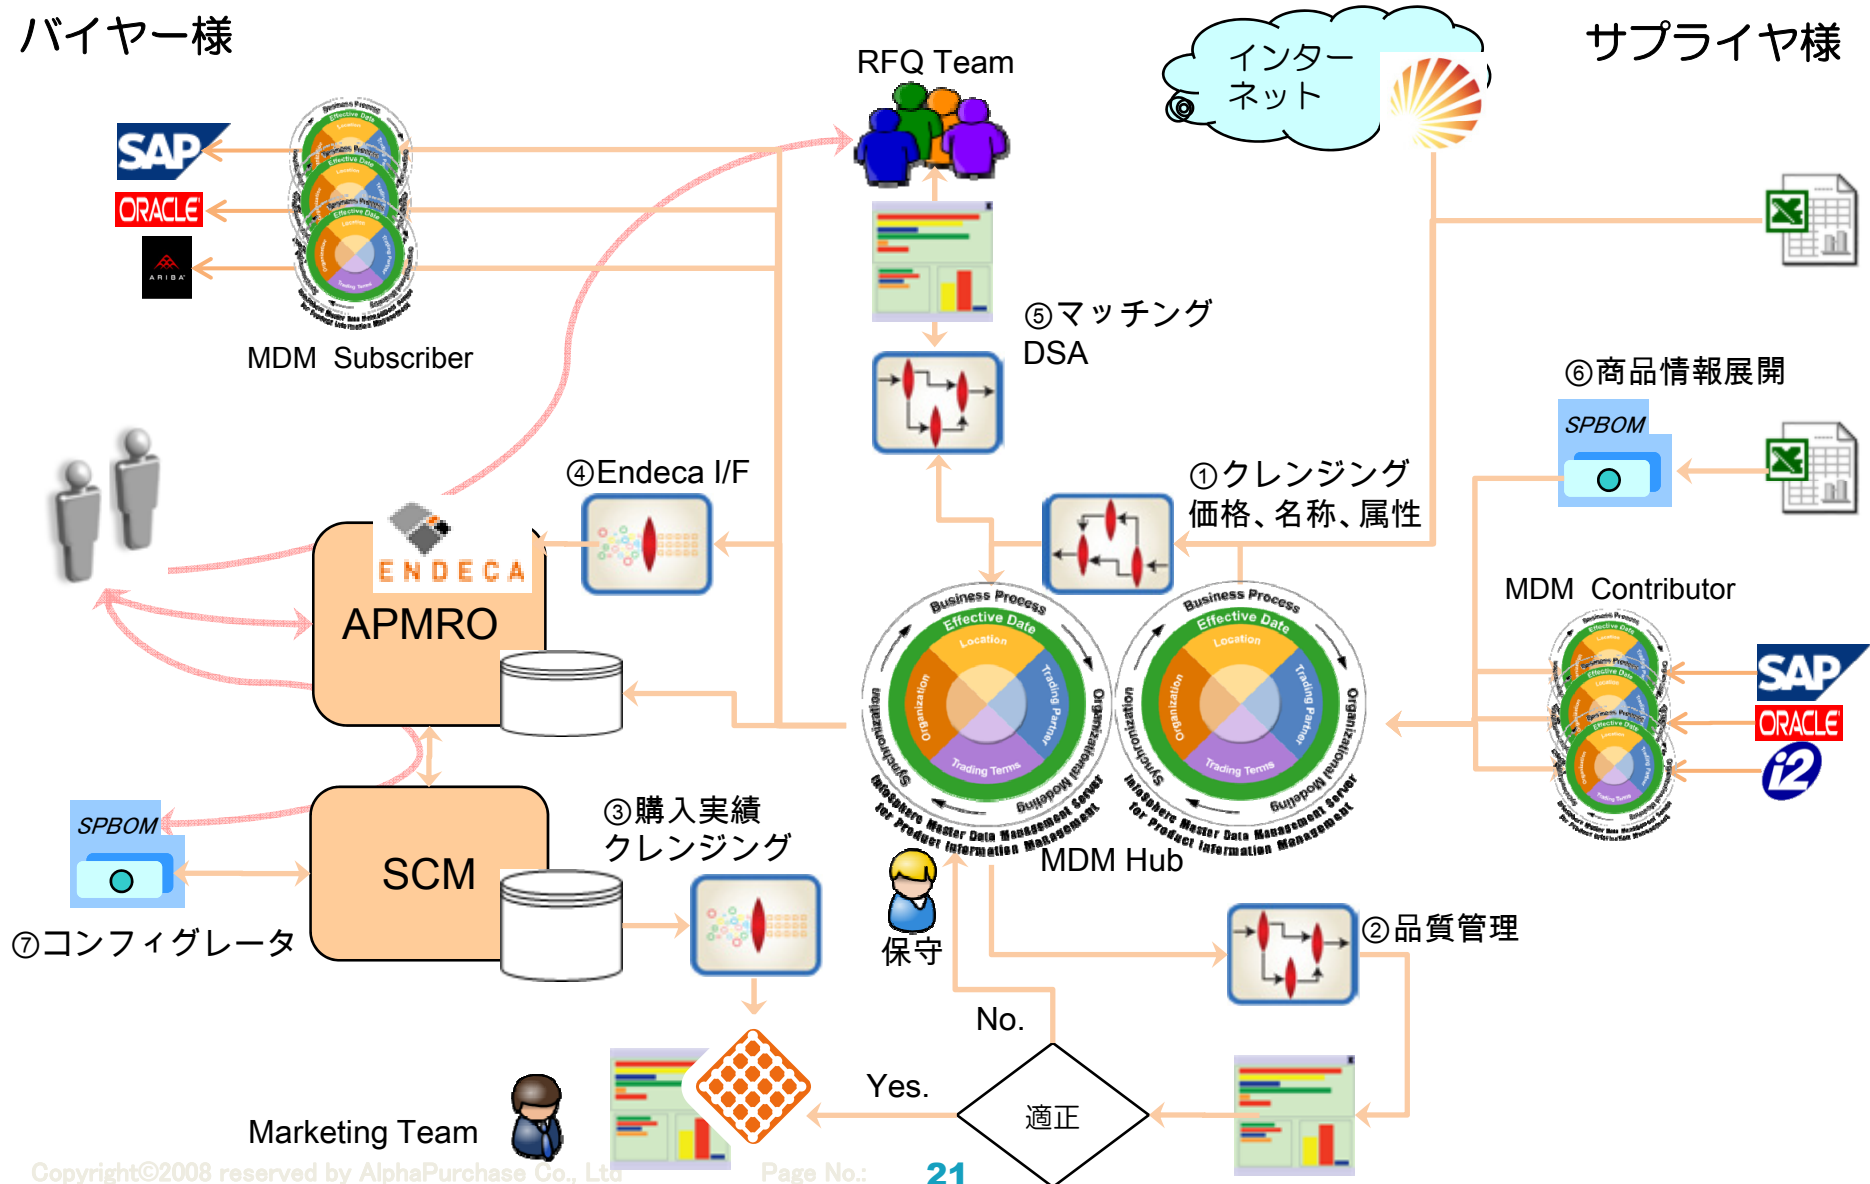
バイヤー様

RFQ Team

インターネット

サプライヤ様

SAP
ORACLE
ARIBA

MDM Subscriber

⑤マッチング
DSA

⑥商品情報展開

SPBOM

④Endeca I/F

①クレンジング
価格、名称、属性

ENDECA
APMRO

MDM Contributor

SAP
ORACLE
i2

Business Process
Effective Date
Location
Trading Partner
Trading Terms
Organization
Organizational Modeling
Synchronization
Infosphere Master Data Management Server for Product Information Management

MDM Hub

SPBOM

③購入実績
クレンジング

SCM

⑦コンフィグレータ

保守

②品質管理

No.

Yes.

適正

Marketing Team

Copyright©2008 reserved by AlphaPurchase Co., Ltd

Page No.: 21